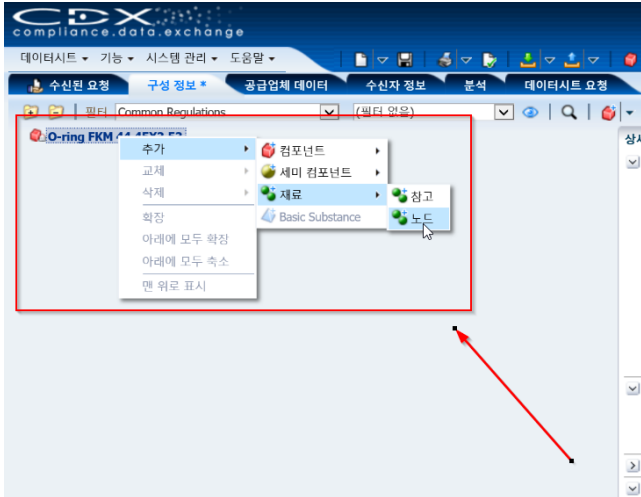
CDX
compliance.data.exchange

데이터시트 ▾ 기능 ▾ 시스템 관리 ▾ 도움말 ▾

수신된 요청 | 구성 정보 * | 공급업체 데이터 | 수신자 정보 | 분석 | 데이터시트 요청

필터 Common Regulations (필터 없음)

O-ring FKM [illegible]

추가
교체
삭제
확장
아래에 모두 확장
아래에 모두 축소
맨 위로 표시

컴포넌트
세미 컴포넌트
재료
Basic Substance

참고
노드

상서